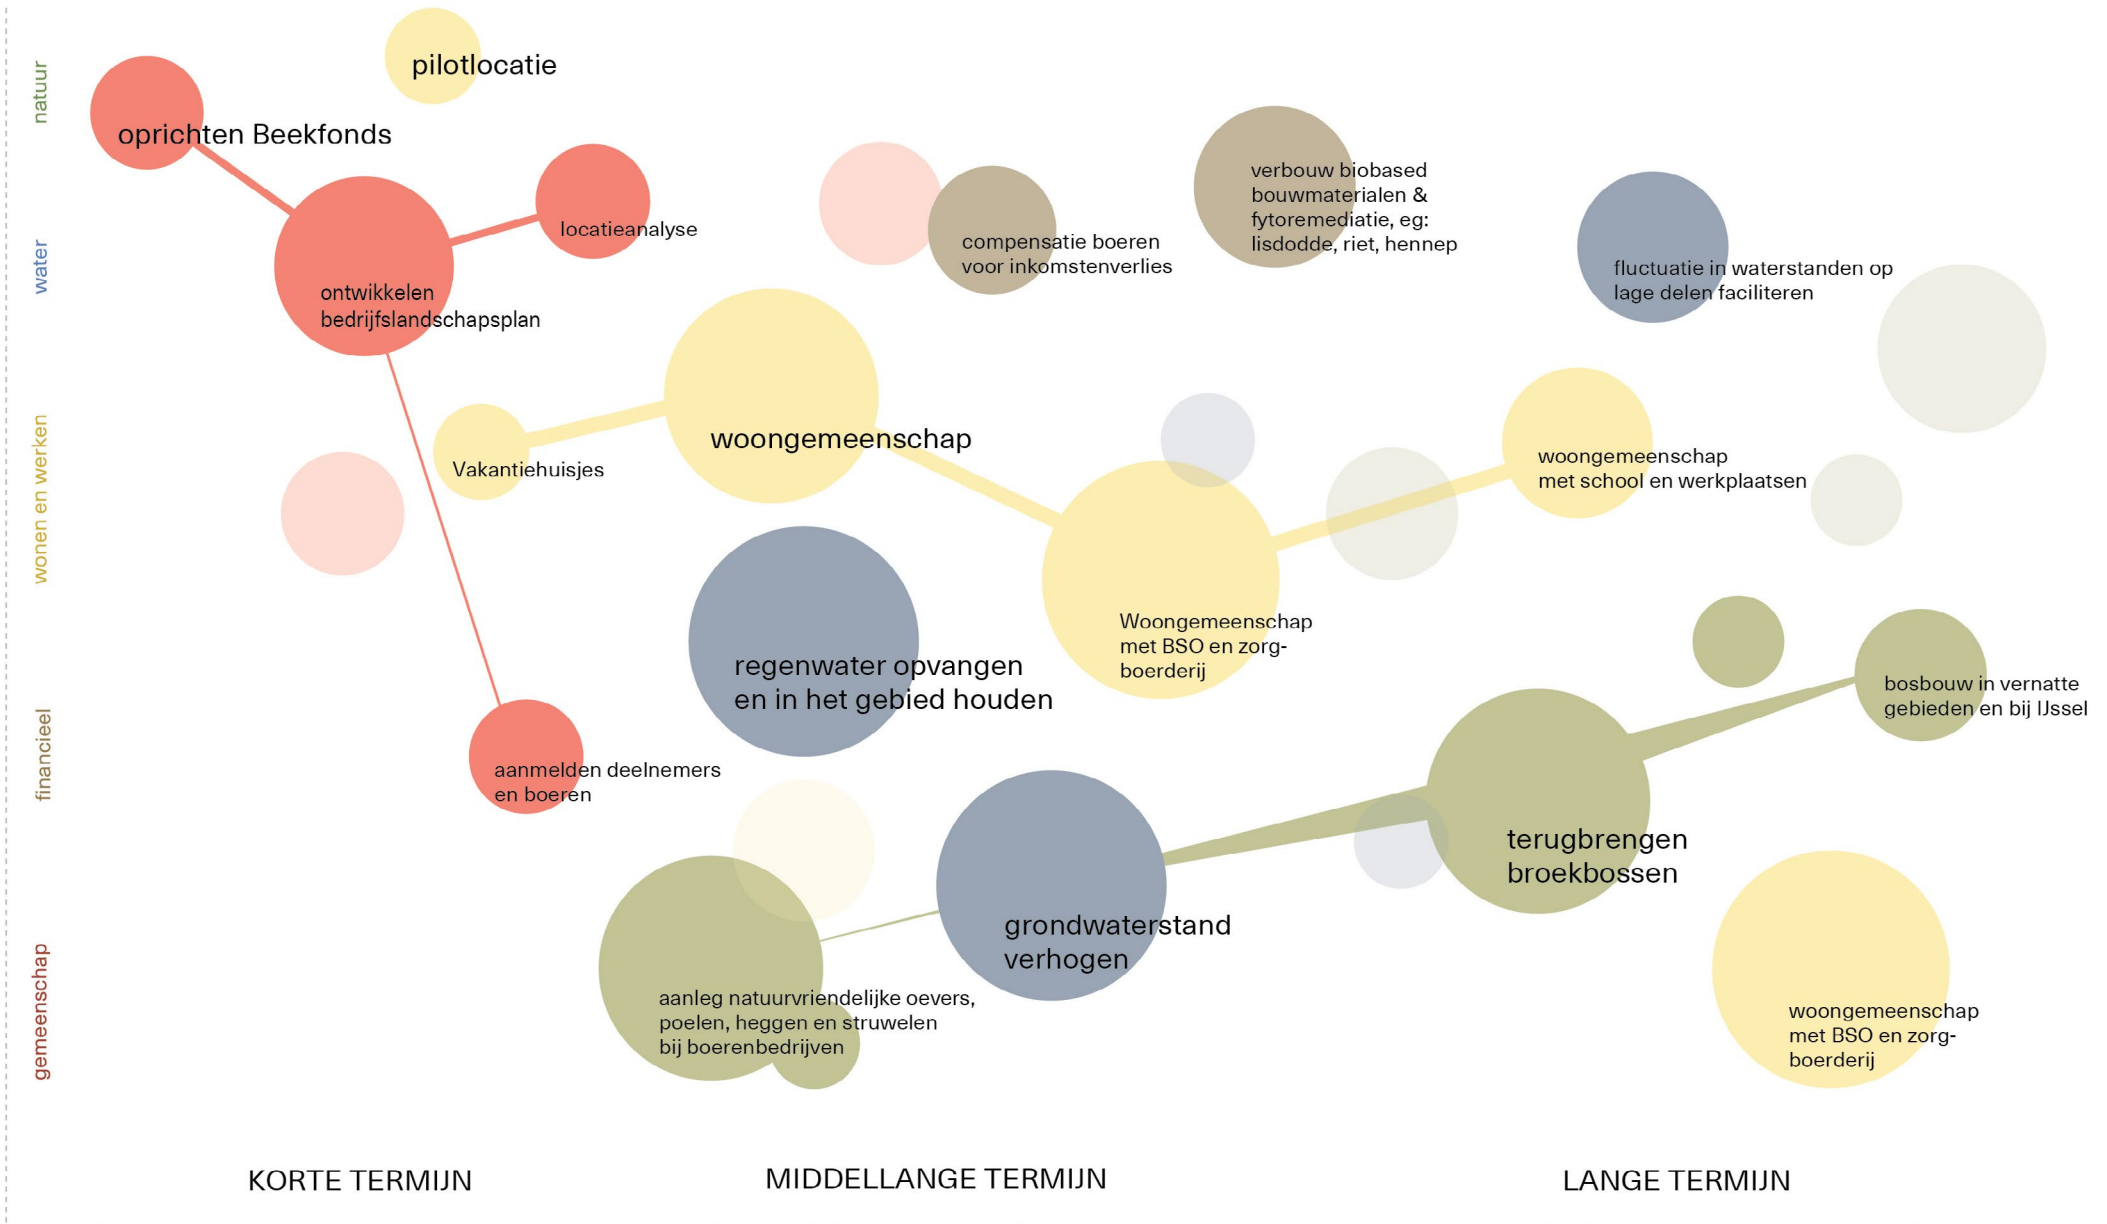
natuur
water
wonen en werken
financieel
gemeenschap

pilotlocatie

oprichten Beekfonds

locatieanalyse

ontwikkelen bedrijfslandschapsplan

compensatie boeren voor inkomstenverlies

verbouw biobased bouwmaterialen & fytoremediatie, eg: lisdodde, riet, hennep

fluctuatie in waterstanden op lage delen faciliteren

Vakantiehuisjes

woongemeenschap

woongemeenschap met school en werkplaatsen

Woongemeenschap met BSO en zorg-boerderij

regenwater opvangen en in het gebied houden

bosbouw in vernatte gebieden en bij IJssel

aanmelden deelnemers en boeren

terugbrengen broekbossen

grondwaterstand verhogen

aanleg natuurvriendelijke oevers, poelen, heggen en struwelen bij boerenbedrijven

woongemeenschap met BSO en zorg-boerderij

KORTE TERMIJN

MIDDELLANGE TERMIJN

LANGE TERMIJN